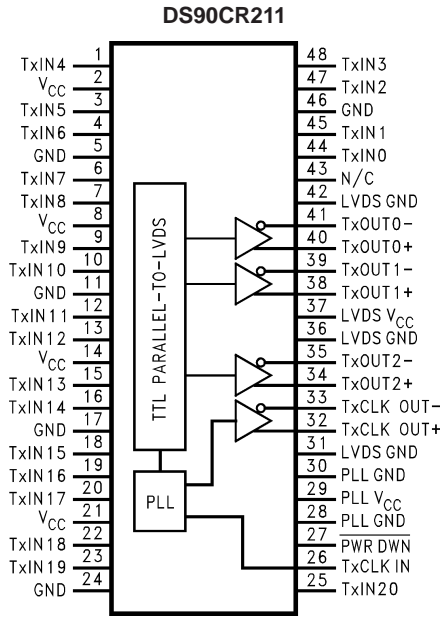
DS90CR211

TxIN4 1
$V_{CC}$ 2
TxIN5 3
TxIN6 4
GND 5
TxIN7 6
TxIN8 7
$V_{CC}$ 8
TxIN9 9
TxIN10 10
GND 11
TxIN11 12
TxIN12 13
$V_{CC}$ 14
TxIN13 15
TxIN14 16
GND 17
TxIN15 18
TxIN16 19
TxIN17 20
$V_{CC}$ 21
TxIN18 22
TxIN19 23
GND 24

48 TxIN3
47 TxIN2
46 GND
45 TxIN1
44 TxIN0
43 N/C
42 LVDS GND
41 TxOUT0−
40 TxOUT0+
39 TxOUT1−
38 TxOUT1+
37 LVDS $V_{CC}$
36 LVDS GND
35 TxOUT2−
34 TxOUT2+
33 TxCLK OUT−
32 TxCLK OUT+
31 LVDS GND
30 PLL GND
29 PLL $V_{CC}$
28 PLL GND
27 $\overline{\text{PWR DWN}}$
26 TxCLK IN
25 TxIN20

TTL PARALLEL-TO-LVDS

PLL